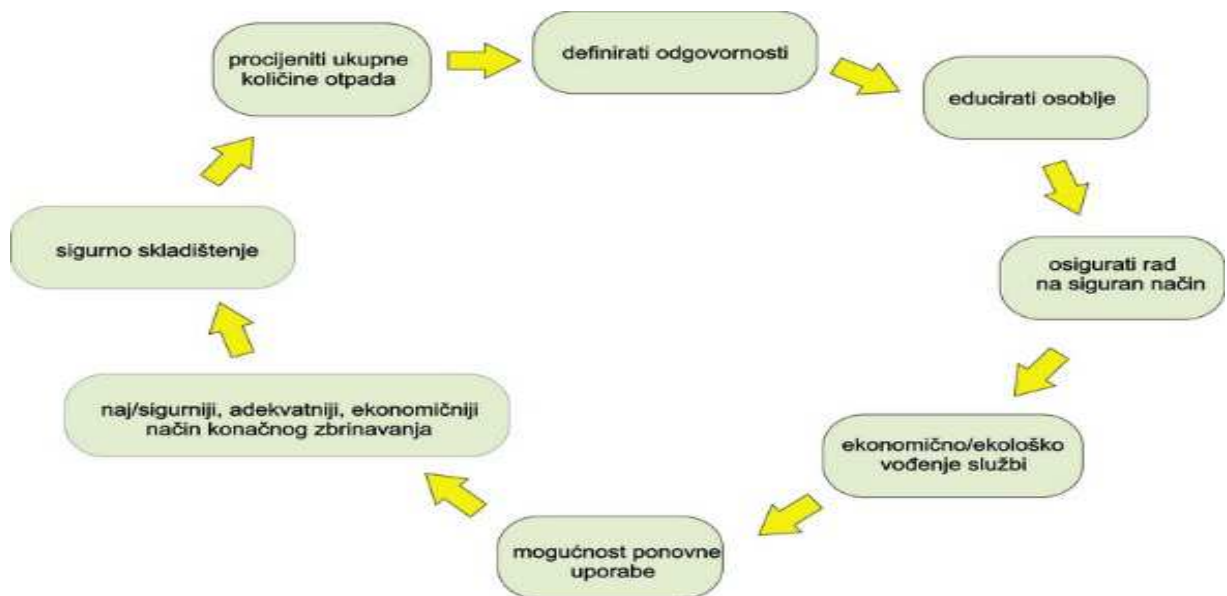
procijeniti ukupne količine otpada

definirati odgovornosti

educirati osoblje

osigurati rad na siguran način

ekonomično/ekološko vođenje službi

mogućnost ponovne uporabe

naj/sigurniji, adekvatniji, ekonomičniji način konačnog zbrinavanja

sigurno skladištenje